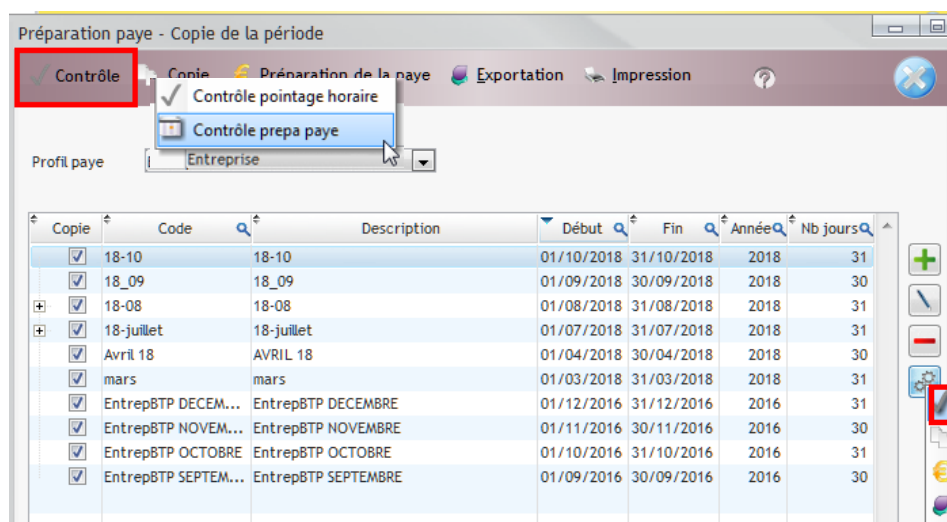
Préparation paye - Copie de la période

Contrôle Copie Préparation de la paye Exportation Impression

Contrôle pointage horaire
Contrôle prepa paye

Profil paye Entreprise

| Copie | Code | Description | Début | Fin | Année | Nb jours |
|---|---|---|---|---|---|---|
| ☑ | 18-10 | 18-10 | 01/10/2018 | 31/10/2018 | 2018 | 31 |
| ☑ | 18_09 | 18_09 | 01/09/2018 | 30/09/2018 | 2018 | 30 |
| ☑ | 18-08 | 18-08 | 01/08/2018 | 31/08/2018 | 2018 | 31 |
| ☑ | 18-juillet | 18-juillet | 01/07/2018 | 31/07/2018 | 2018 | 31 |
| ☑ | Avril 18 | AVRIL 18 | 01/04/2018 | 30/04/2018 | 2018 | 30 |
| ☑ | mars | mars | 01/03/2018 | 31/03/2018 | 2018 | 31 |
| ☑ | EntrepBTP DECEM... | EntrepBTP DECEMBRE | 01/12/2016 | 31/12/2016 | 2016 | 31 |
| ☑ | EntrepBTP NOVEM... | EntrepBTP NOVEMBRE | 01/11/2016 | 30/11/2016 | 2016 | 30 |
| ☑ | EntrepBTP OCTOBRE | EntrepBTP OCTOBRE | 01/10/2016 | 31/10/2016 | 2016 | 31 |
| ☑ | EntrepBTP SEPTEM... | EntrepBTP SEPTEMBRE | 01/09/2016 | 30/09/2016 | 2016 | 30 |